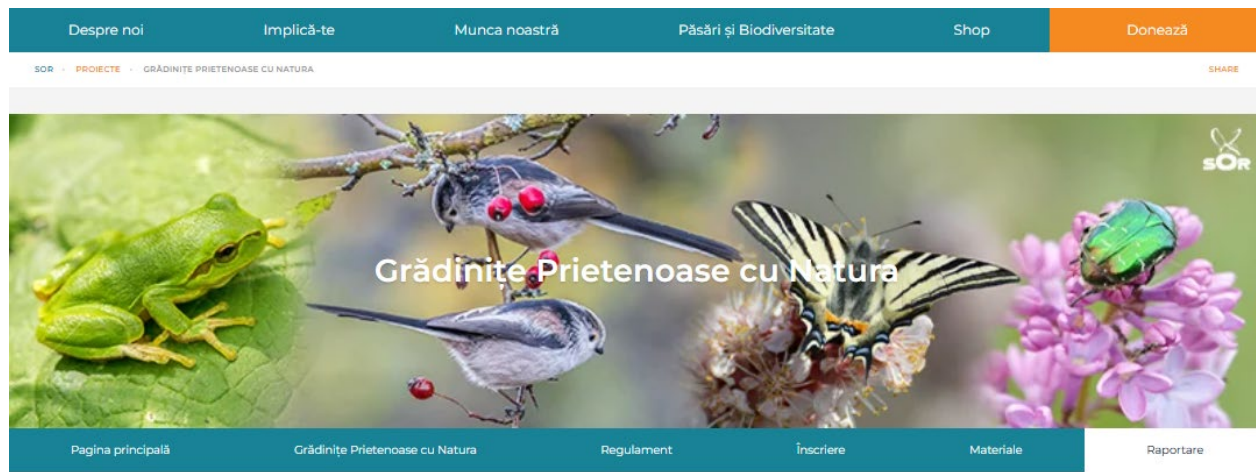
Despre noi Implică-te Munca noastră Păsări și Biodiversitate Shop Donează

SOR - PROIECTE - GRĂDINIȚE PRIETENOASE CU NATURA SHARE

SOR

Grădinițe Prietenoase cu Natura

Pagina principală Grădinițe Prietenoase cu Natura Regulament Înscriere Materiale Raportare